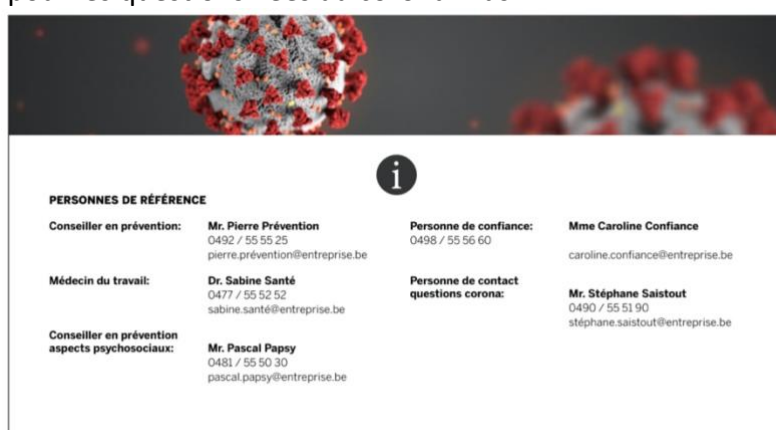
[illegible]

i

PERSONNES DE RÉFÉRENCE

Conseiller en prévention:
Mr. Pierre Prévention
0492 / 55 55 25
pierre.prévention@entreprise.be

Médecin du travail:
Dr. Sabine Santé
0477 / 55 52 52
sabine.santé@entreprise.be

Conseiller en prévention aspects psychosociaux:
Mr. Pascal Papsy
0481 / 55 50 30
pascal.papsy@entreprise.be

Personne de confiance:
0498 / 55 56 60
Mme Caroline Confiance
caroline.confiance@entreprise.be

Personne de contact questions corona:
Mr. Stéphane Saistout
0490 / 55 51 90
stéphane.saistout@entreprise.be